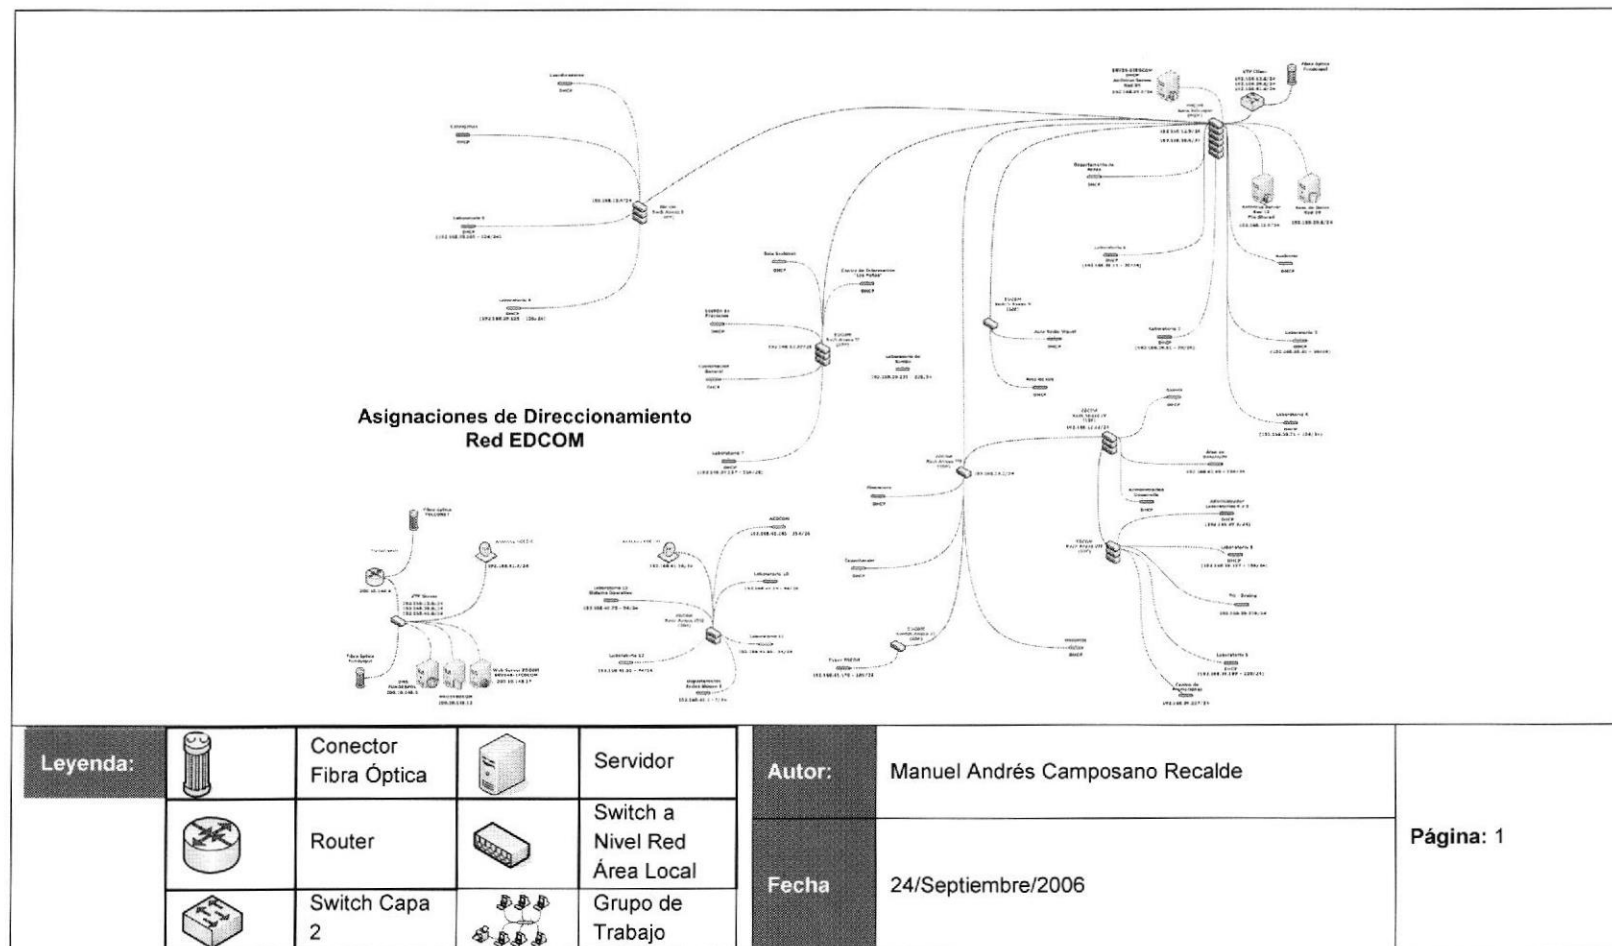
Asignaciones de Direccionamiento
Red EDCOM

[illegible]

| Leyenda: | | Conector Fibra Óptica | | Servidor |
|---|---|---|---|---|
| | | Router | | Switch a Nivel Red Área Local |
| | | Switch Capa 2 | | Grupo de Trabajo |

| Autor: | Manuel Andrés Camposano Recalde | Página: 1 |
|---|---|---|
| Fecha | 24/Septiembre/2006 | |